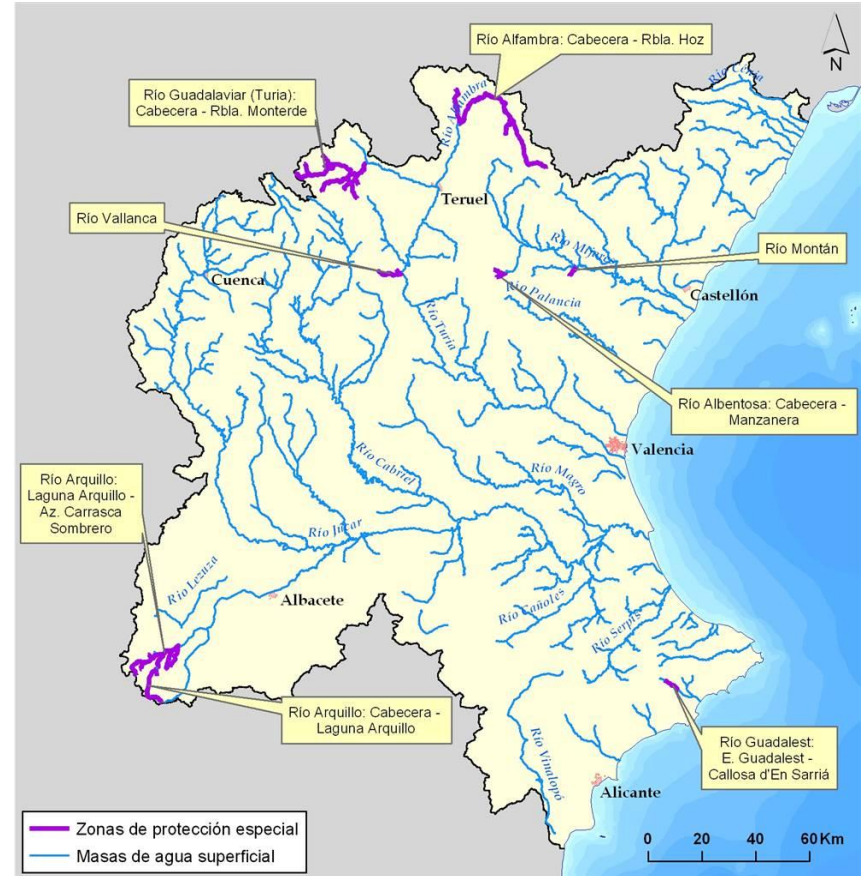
Río Alfambra: Cabecera - Rbla. Hoz

N

Río Guadalaviar (Turia): Cabecera - Rbla. Monterde

Río Cenia

Río Alfambra

Teruel

Río Vallanca

Río Montán

Río Mijares

Cuenca

Río Palancia

Castellón

Río Turia

Río Albentosa: Cabecera - Manzanera

Valencia

Río Magro

Río Cabriel

Río Arquillo: Laguna Arquillo - Az. Carrasca Sombrero

Río Júcar

Río Lezuza

Albacete

Río Cañoles

Río Serpis

Río Arquillo: Cabecera - Laguna Arquillo

Río Guadalest: E. Guadalest - Callosa d'En Sarriá

Río Vinalopó

Alicante

Zonas de protección especial

Masas de agua superficial

0 20 40 60 Km